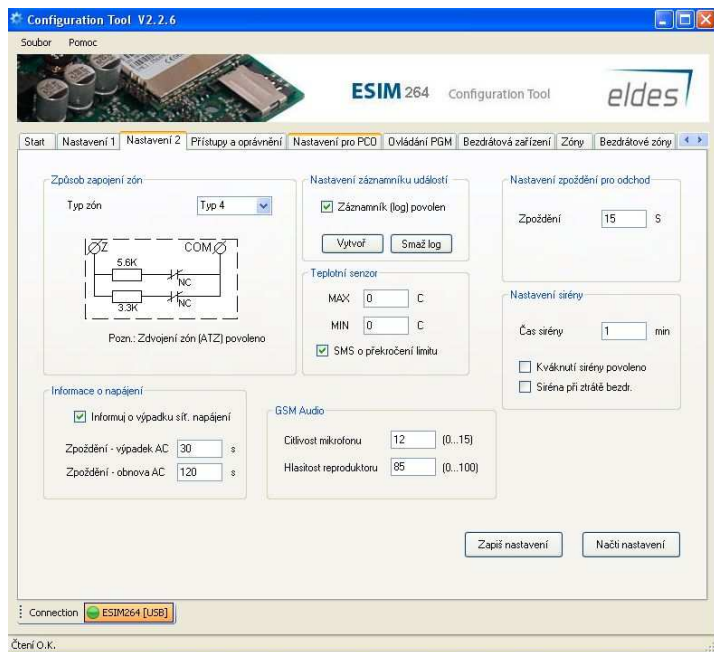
Configuration Tool V2.2.6

Soubor Pomoc

ESIM 264 Configuration Tool eldes

Start | Nastavení 1 | Nastavení 2 | Přístupy a oprávnění | Nastavení pro PCO | Ovládání PGM | Bezdrátová zařízení | Zóny | Bezdrátové zóny

Způsob zapojení zón

Typ zón Typ 4

ØZ COMØ
5.6K
NC
3.3K
NC

Pozn.: Zdvojení zón (ATZ) povoleno

Nastavení záznamníku událostí

Záznamník (log) povolen

Vytvoř Smaž log

Teplotní senzor

MAX 0 C

MIN 0 C

SMS o překročení limitu

Nastavení zpoždění pro odchod

Zpoždění 15 S

Nastavení sirény

Čas sirény 1 min

Kváknutí sirény povoleno

Siréna při ztrátě bezdr.

Informace o napájení

Informuj o výpadku síť. napájení

Zpoždění - výpadek AC 30 s

Zpoždění - obnova AC 120 s

GSM Audio

Citlivost mikrofonu 12 (0...15)

Hlasitost reproduktoru 85 (0...100)

Zapiš nastavení Načti nastavení

Connection ESIM264 [USB]

Čtení O.K.